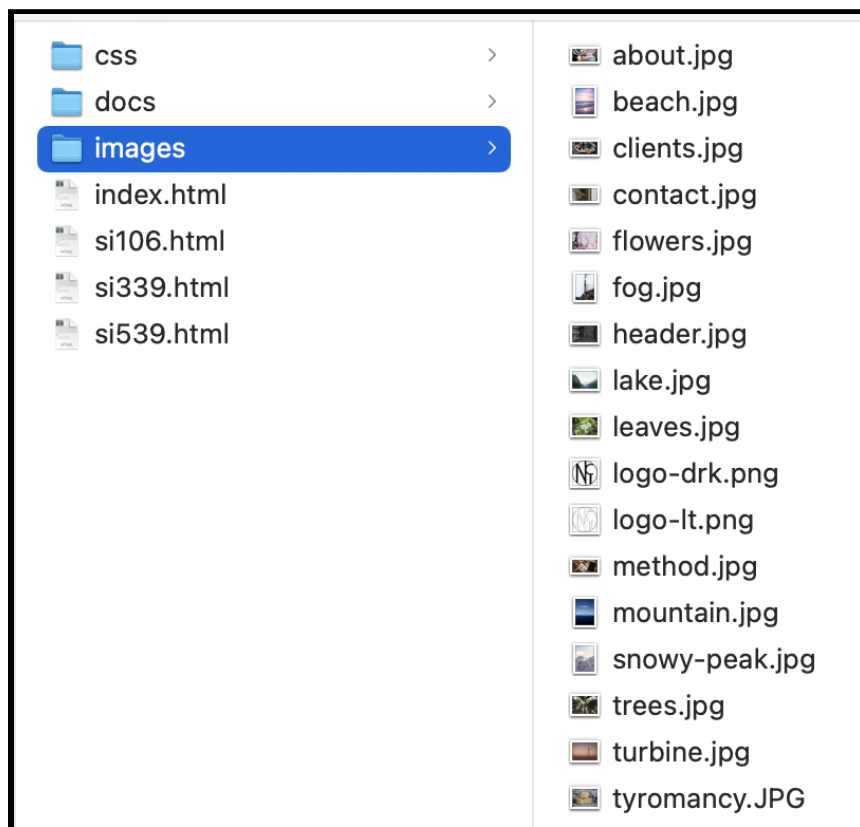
css
docs
images
index.html
si106.html
si339.html
si539.html

about.jpg
beach.jpg
clients.jpg
contact.jpg
flowers.jpg
fog.jpg
header.jpg
lake.jpg
leaves.jpg
logo-drk.png
logo-lt.png
method.jpg
mountain.jpg
snowy-peak.jpg
trees.jpg
turbine.jpg
tyromancy.JPG